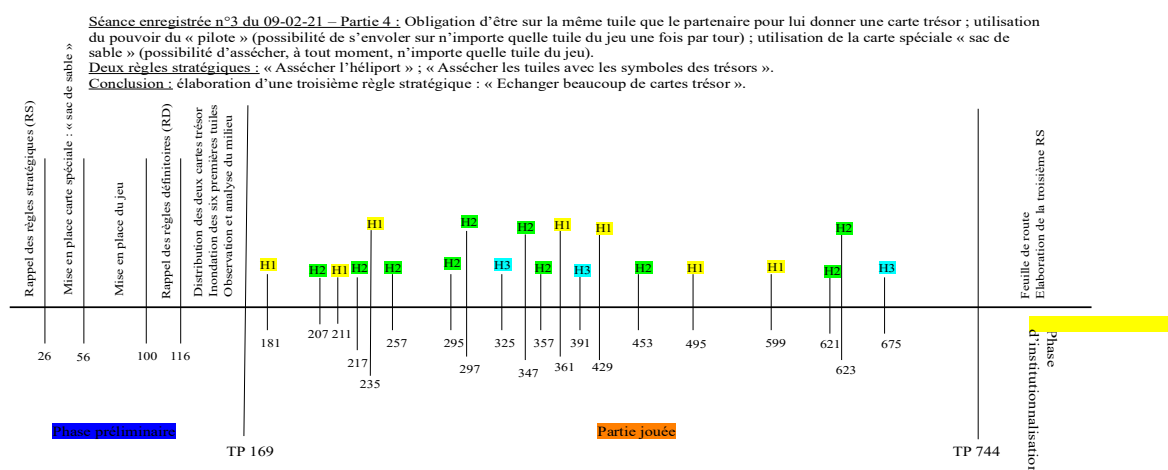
Séance enregistrée n°3 du 09-02-21 – Partie 4 : Obligation d'être sur la même tuile que le partenaire pour lui donner une carte trésor ; utilisation du pouvoir du « pilote » (possibilité de s'envoler sur n'importe quelle tuile du jeu une fois par tour) ; utilisation de la carte spéciale « sac de sable » (possibilité d'assécher, à tout moment, n'importe quelle tuile du jeu).
Deux règles stratégiques : « Assécher l'héliport » ; « Assécher les tuiles avec les symboles des trésors ».
Conclusion : élaboration d'une troisième règle stratégique : « Echanger beaucoup de cartes trésor ».

Rappel des règles stratégiques (RS)
Mise en place carte spéciale : « sac de sable »
Mise en place du jeu
Rappel des règles définitoires (RD)
Distribution des deux cartes trésor
Inondation des six premières tuiles
Observation et analyse du milieu

H1 H2 H1 H2 H2 H1 H2 H2 H3 H2 H2 H1 H3 H1 H2 H1 H1 H2 H2 H3

Feuille de route
Elaboration de la troisième RS

26 56 100 116 181 207 211 217 235 257 295 297 325 347 357 361 391 429 453 495 599 621 623 675

Phase préliminaire
TP 169
Partie jouée
TP 744
Phase d'institutionnalisation